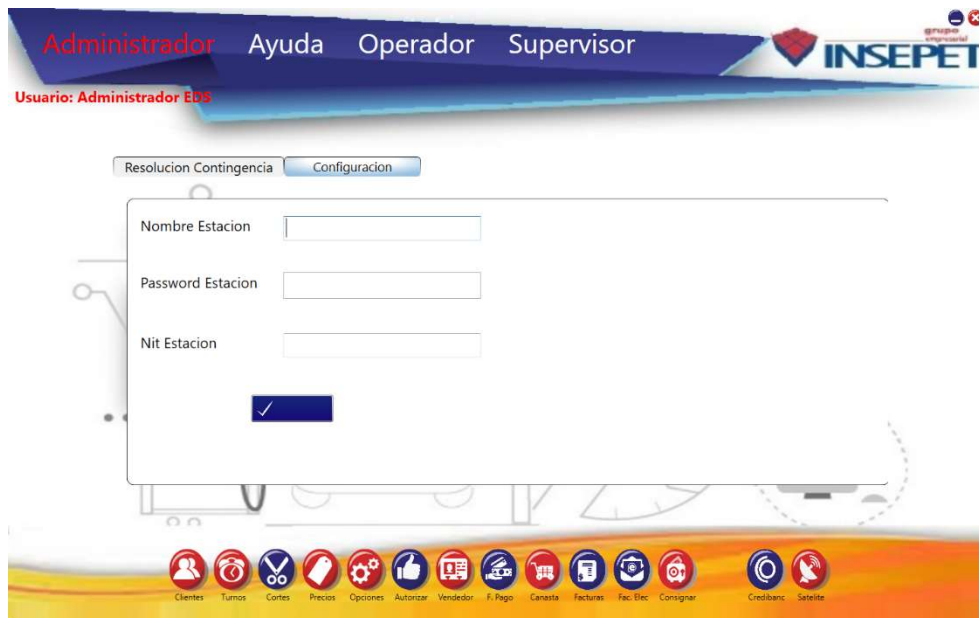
Administrador Ayuda Operador Supervisor

grupo empresarial INSEPET

Usuario: Administrador EDS

Resolucion Contingencia Configuracion

Nombre Estacion

Password Estacion

Nit Estacion

✓

Clientes Turnos Cortes Precios Opciones Autorizar Vendedor F. Pago Canasta Facturas Fac. Elec Consignar Credibanc Satelite